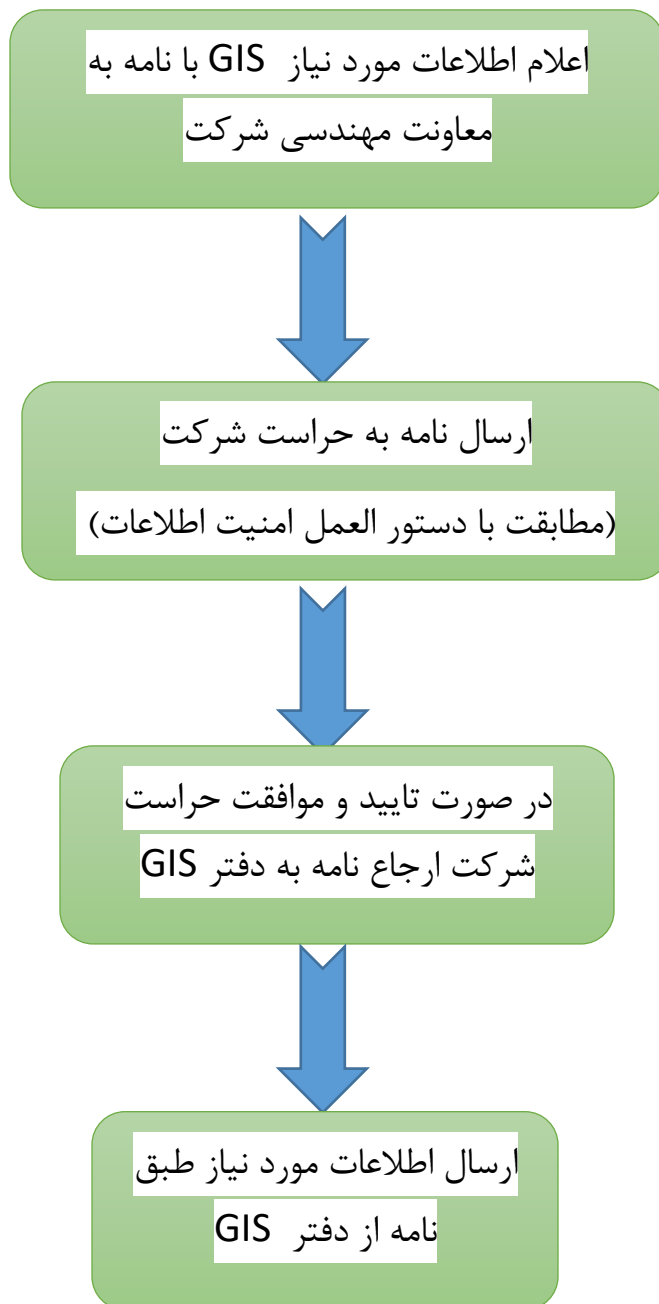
اعلام اطلاعات مورد نیاز GIS با نامه به معاونت مهندسی شرکت

ارسال نامه به حراست شرکت

(مطابقت با دستور العمل امنیت اطلاعات)

در صورت تایید و موافقت حراست شرکت ارجاع نامه به دفتر GIS

ارسال اطلاعات مورد نیاز طبق نامه از دفتر GIS